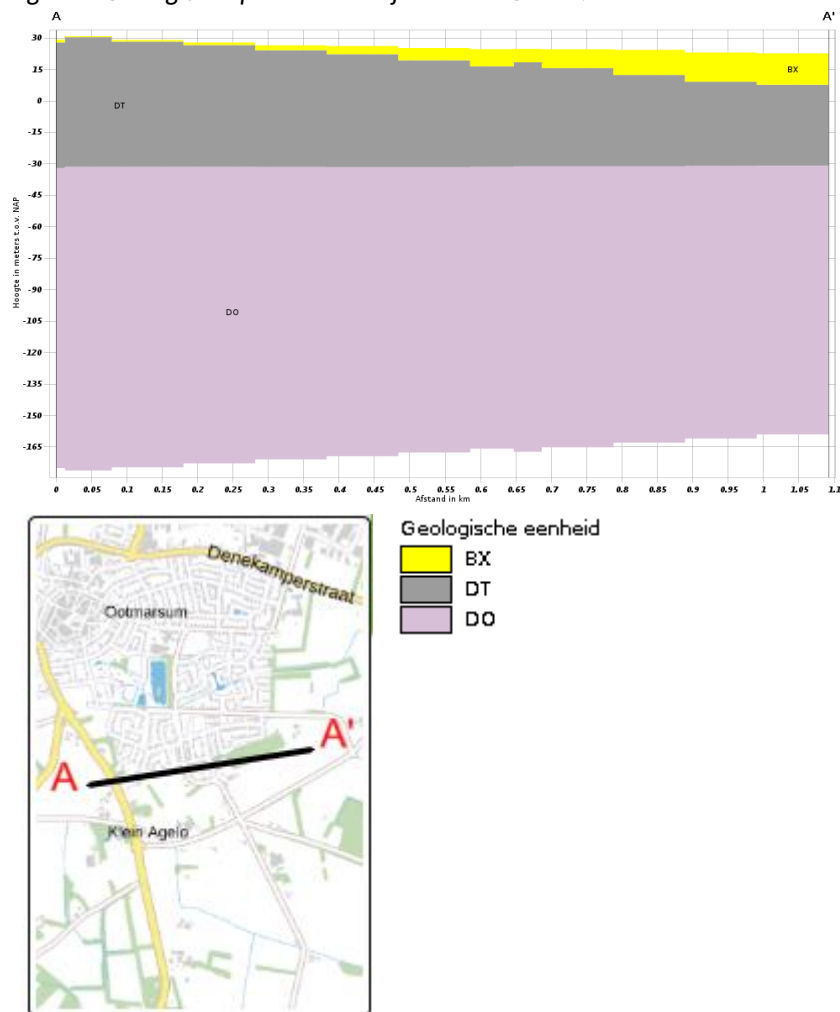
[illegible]

A

A'

Hoogte in meters t.o.v. NAP

30
15
0
-15
-30
-45
-60
-75
-90
-105
-120
-135
-150
-165

BX

DT

DO

0 0.05 0.1 0.15 0.2 0.25 0.3 0.35 0.4 0.45 0.5 0.55 0.6 0.65 0.7 0.75 0.8 0.85 0.9 0.95 1 1.05 1.1

Afstand in km

Denekamperstraat

Ootmarsum

A

A'

Klein Agelo

Geologische eenheid

BX

DT

DO